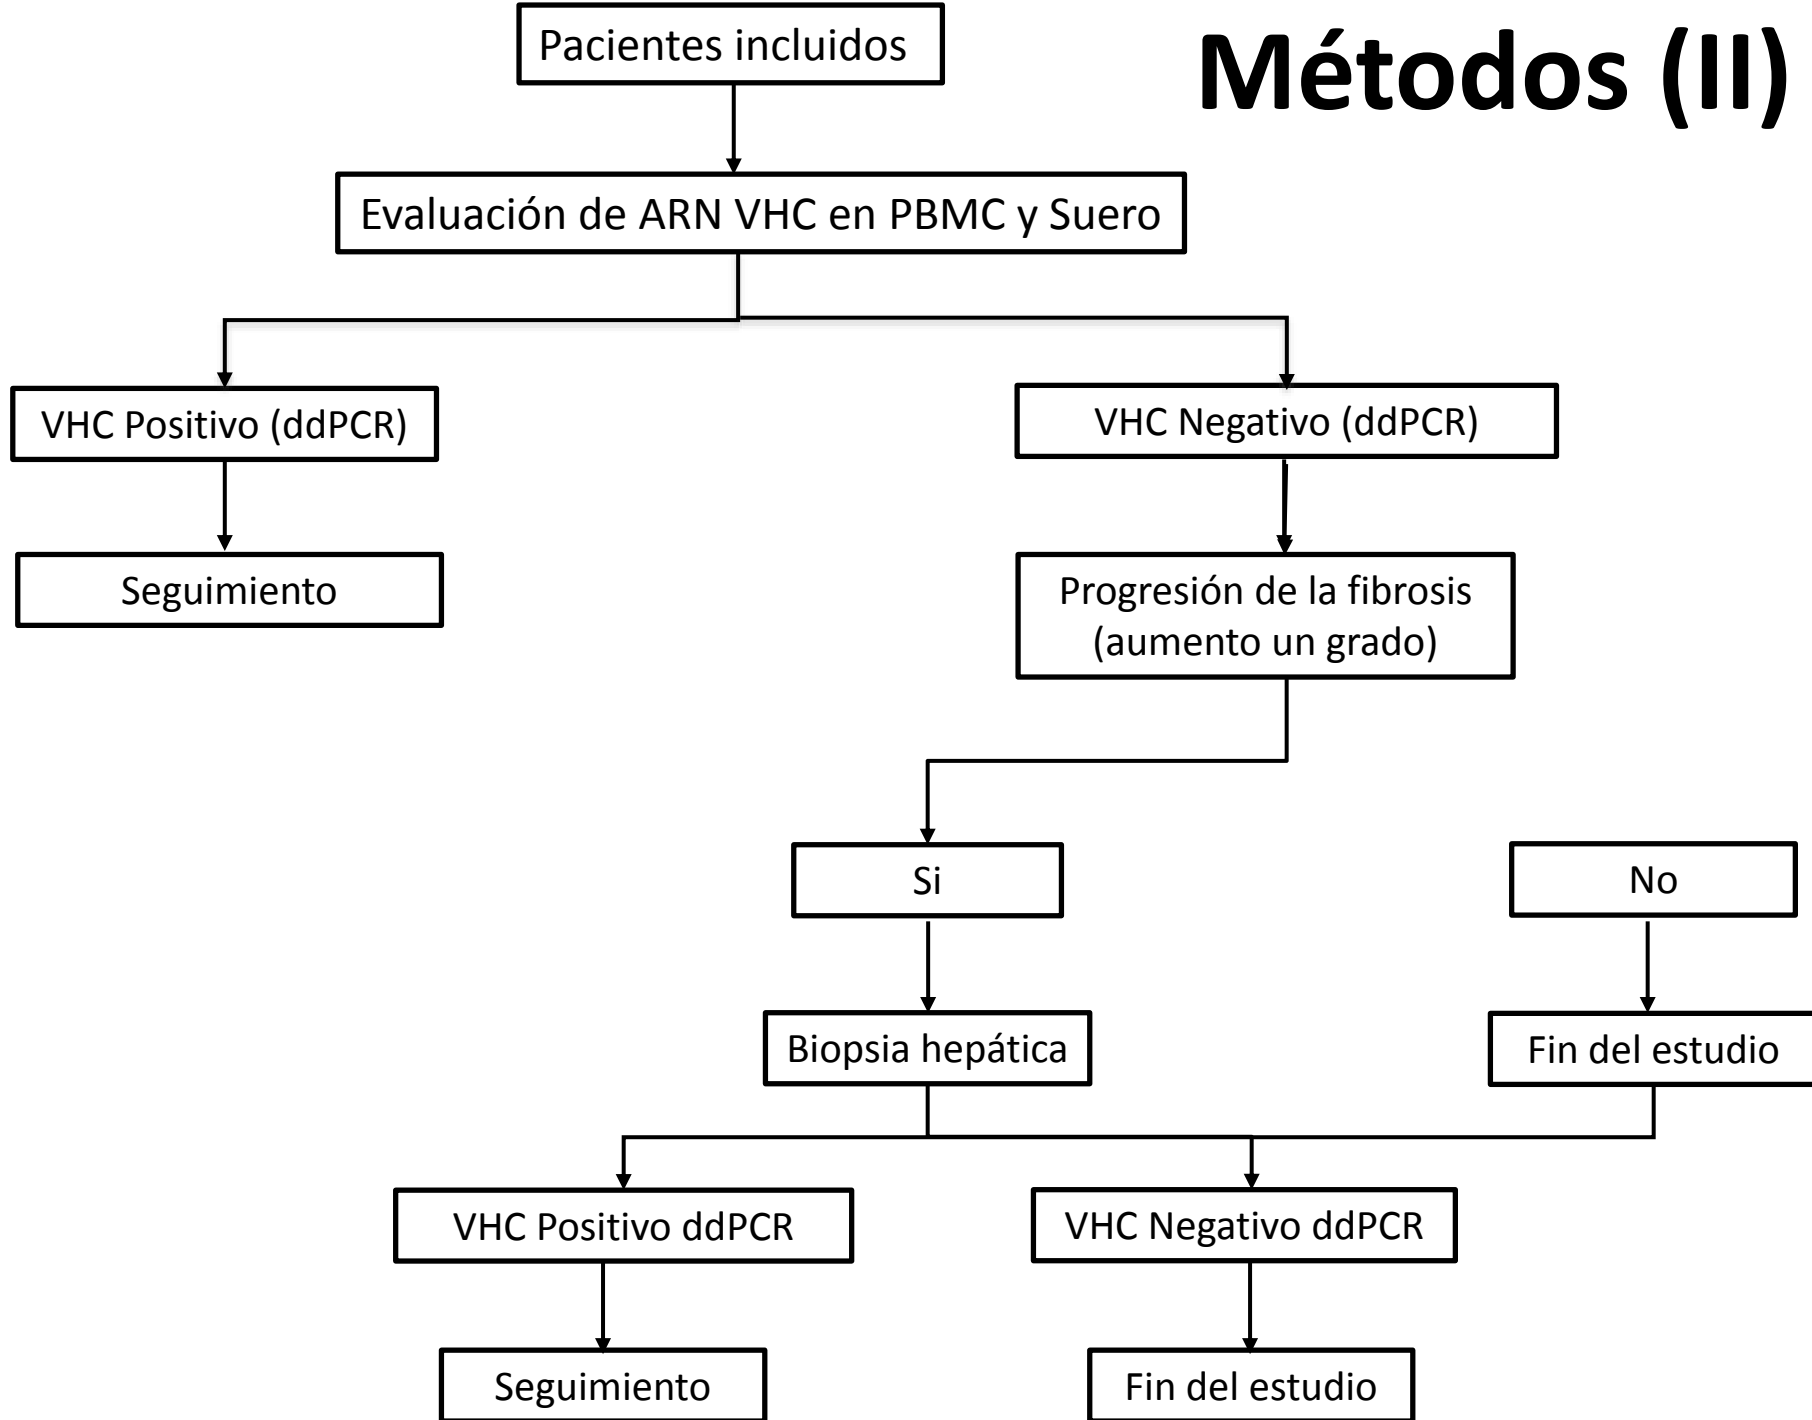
Métodos (II)

Pacientes incluidos

Evaluación de ARN VHC en PBMC y Suero

VHC Positivo (ddPCR)

Seguimiento

VHC Negativo (ddPCR)

Progresión de la fibrosis (aumento un grado)

Si

No

Biopsia hepática

Fin del estudio

VHC Positivo ddPCR

VHC Negativo ddPCR

Seguimiento

Fin del estudio